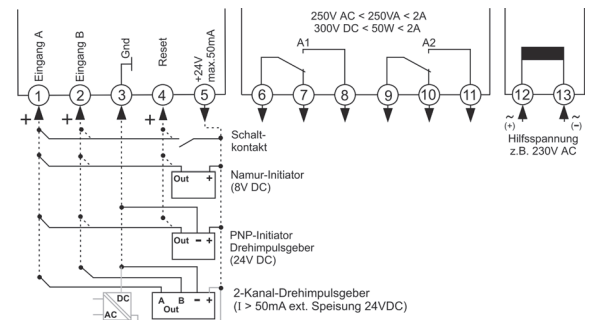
Eingang A
Eingang B
Gnd
Reset
+24V max.50mA

250V AC < 250VA < 2A
300V DC < 50W < 2A

A1
A2

1
2
3
4
5
6
7
8
9
10
11
12
13

+
+
+

~ (+)
~ (–)

Hilfsspannung
z.B. 230V AC

Schaltkontakt

Out +
Namur-Initiator
(8V DC)

Out – +
PNP-Initiator
Drehimpulsgeber
(24V DC)

DC
AC
A B – +
Out
2-Kanal-Drehimpulsgeber
(I > 50mA ext. Speisung 24VDC)